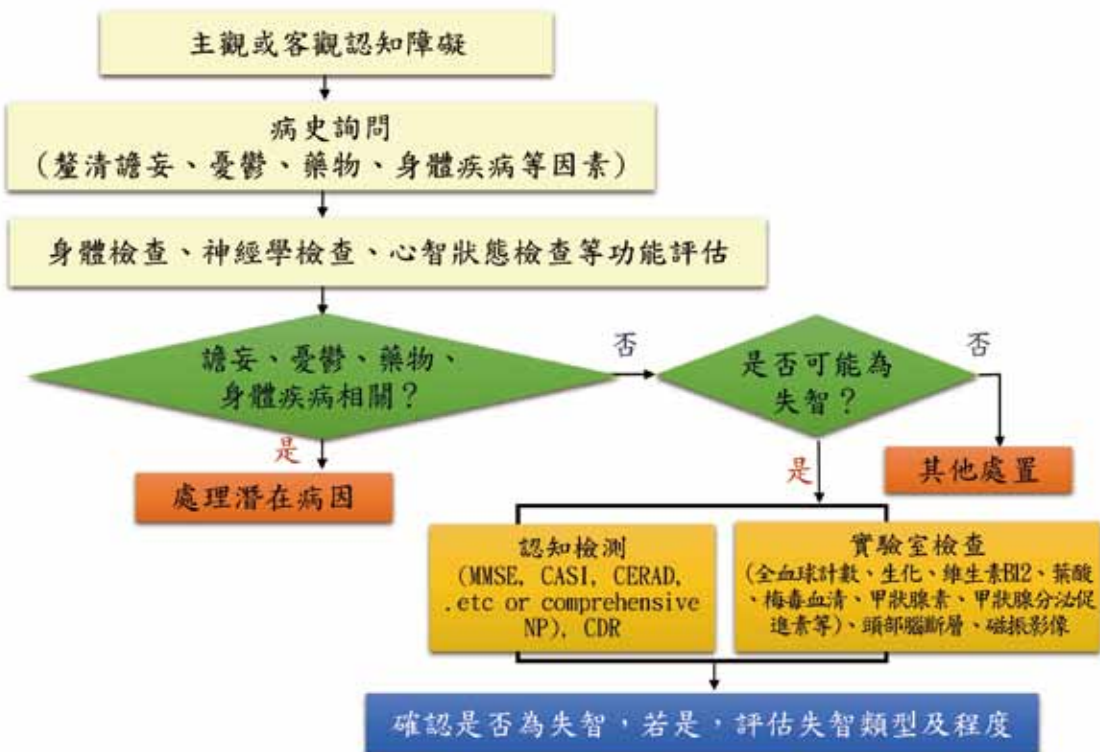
主觀或客觀認知障礙

病史詢問
（釐清譫妄、憂鬱、藥物、身體疾病等因素）

身體檢查、神經學檢查、心智狀態檢查等功能評估

譫妄、憂鬱、藥物、身體疾病相關？

否

是否可能為失智？

否

是

處理潛在病因

是

其他處置

認知檢測
(MMSE, CASI, CERAD, .etc or comprehensive NP), CDR

實驗室檢查
(全血球計數、生化、維生素B12、葉酸、梅毒血清、甲狀腺素、甲狀腺分泌促進素等)、頭部腦斷層、磁振影像

確認是否為失智，若是，評估失智類型及程度